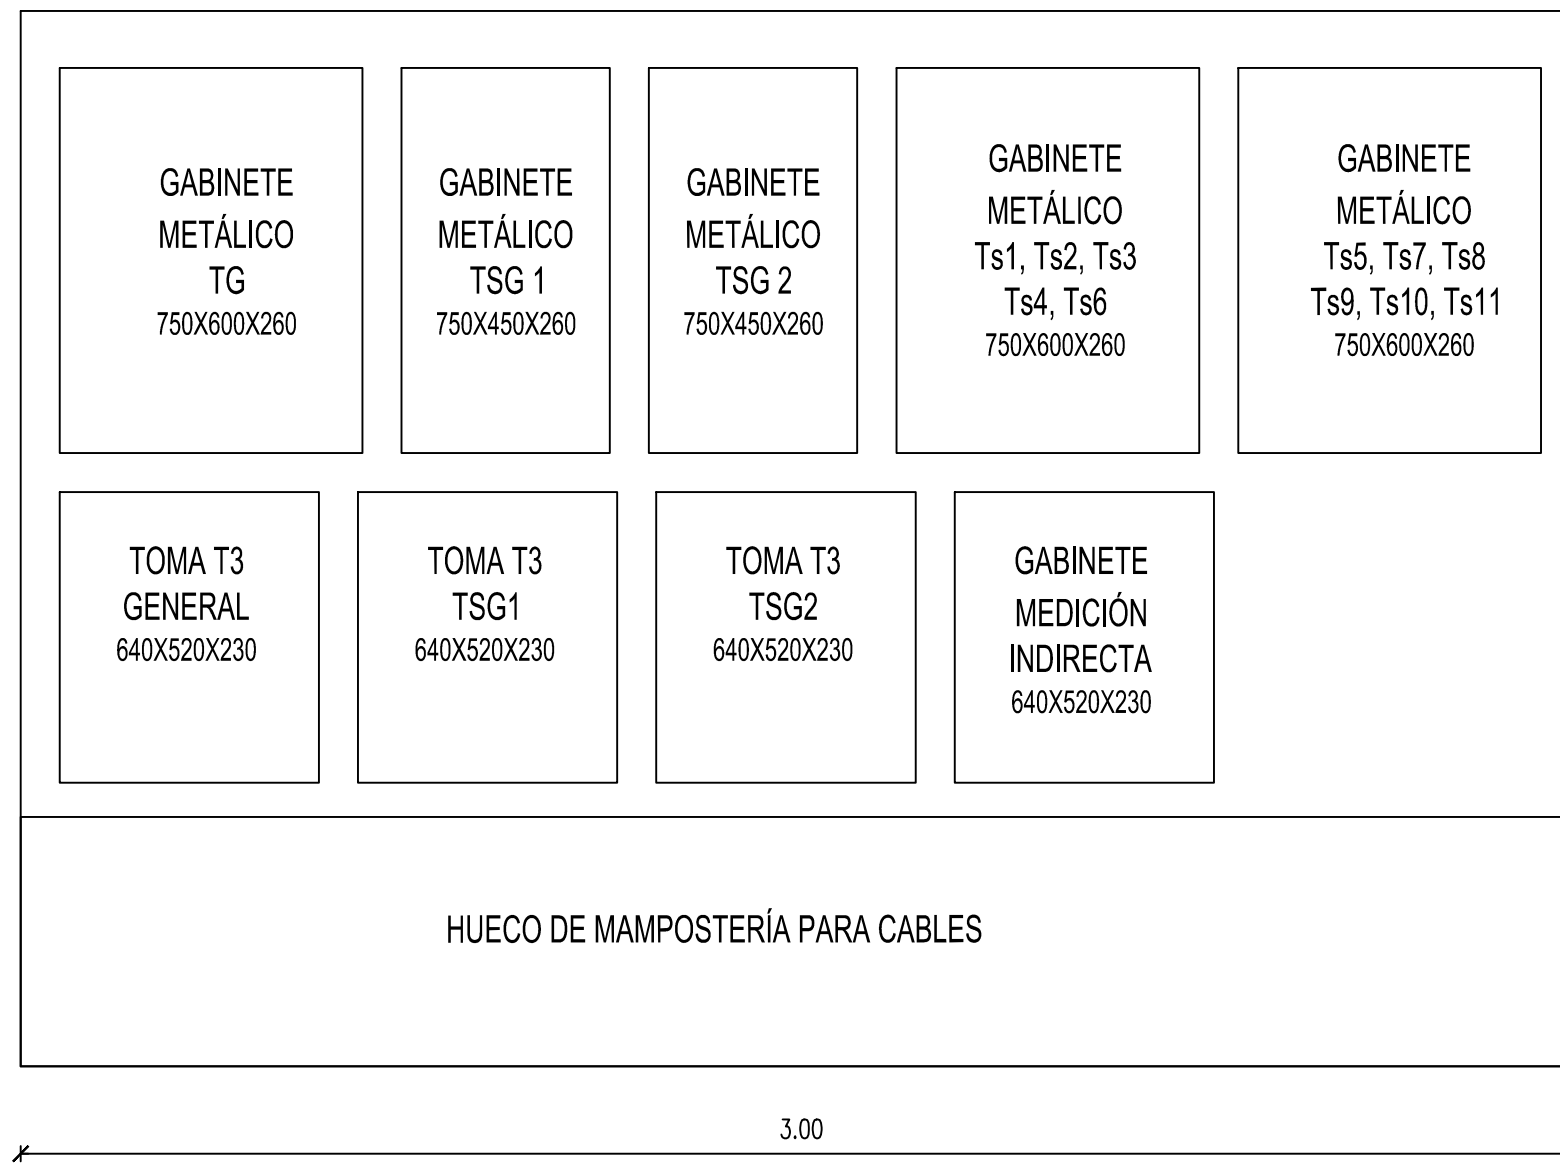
GABINETE
METÁLICO
TG
750X600X260

GABINETE
METÁLICO
TSG 1
750X450X260

GABINETE
METÁLICO
TSG 2
750X450X260

GABINETE
METÁLICO
Ts1, Ts2, Ts3
Ts4, Ts6
750X600X260

GABINETE
METÁLICO
Ts5, Ts7, Ts8
Ts9, Ts10, Ts11
750X600X260

TOMA T3
GENERAL
640X520X230

TOMA T3
TSG1
640X520X230

TOMA T3
TSG2
640X520X230

GABINETE
MEDICIÓN
INDIRECTA
640X520X230

HUECO DE MAMPOSTERÍA PARA CABLES

3.00